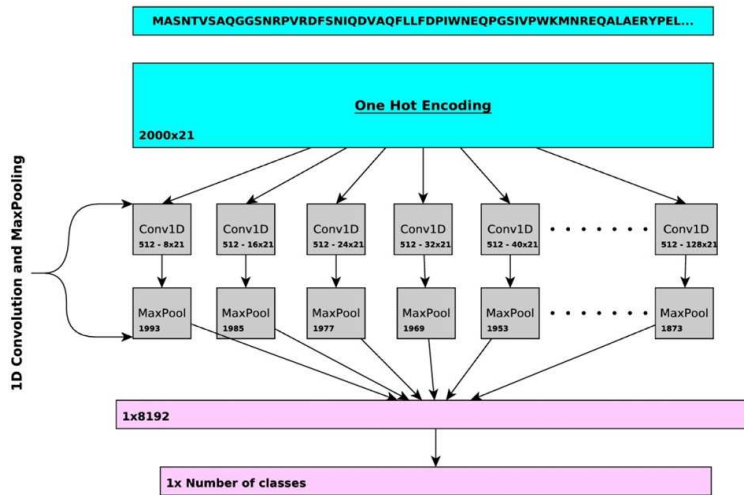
MASNTVSAQGGSNRPVRDFSNIQDVAQFLLFDPIWNEQPGSIVPWKMNREQALAERYPEL...

One Hot Encoding

2000x21

1D Convolution and MaxPooling

Conv1D
512 - 8x21

Conv1D
512 - 16x21

Conv1D
512 - 24x21

Conv1D
512 - 32x21

Conv1D
512 - 40x21

Conv1D
512 - 128x21

MaxPool
1993

MaxPool
1985

MaxPool
1977

MaxPool
1969

MaxPool
1953

MaxPool
1873

1x8192

1x Number of classes